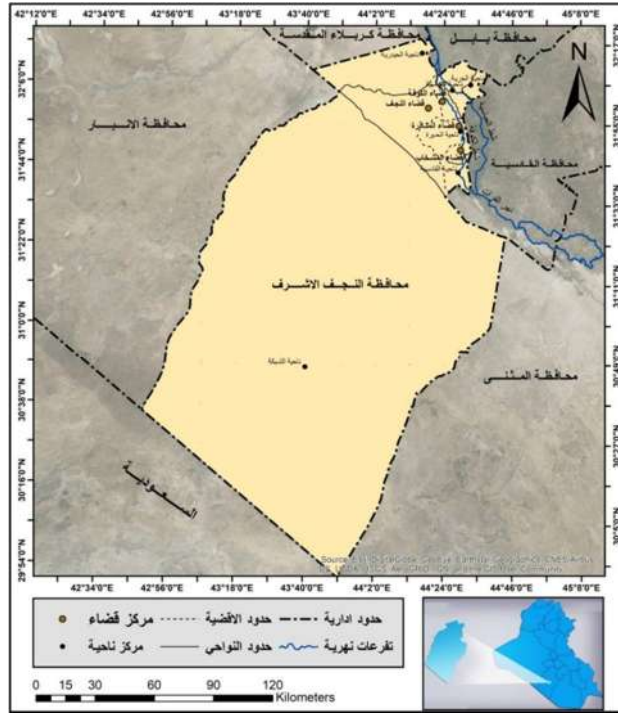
42°12'0"E 42°34'0"E 42°56'0"E 43°18'0"E 43°40'0"E 44°2'0"E 44°24'0"E 44°46'0"E 45°8'0"E

محافظة كربلاء المقدسة
محافظة بابل
N
محافظة الانبار
محافظة القادسية
قضاء الكوفة
قضاء النجف
قضاء المناذرة
قضاء المشخاب
محافظة النجف الاشرف
ناحية الشبكة
محافظة المثنى
السعودية

32°6'0"N
31°44'0"N
31°22'0"N
31°0'0"N
30°38'0"N
30°16'0"N
29°54'0"N

Sources: Esri, DigitalGlobe, GeoEye, Earthstar Geographics, CNES/Airbus DS, USDA, USGS, AeroGRID, IGN, and the GIS User Community

42°34'0"E 42°56'0"E 43°18'0"E 43°40'0"E 44°2'0"E 44°24'0"E 44°46'0"E 45°8'0"E

حدود ادارية
حدود الاقضية
مركز قضاء
تفرعات نهرية
حدود النواحي
مركز ناحية

0 15 30 60 90 120 Kilometers